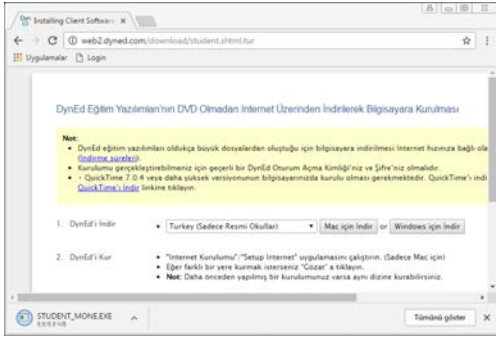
Installing Client Softwa ×

web2.dyned.com/download/student.shtml.tur

Uygulamalar Login

DynEd Eğitim Yazılımları'nın DVD Olmadan Internet Üzerinden İndirilerek Bilgisayara Kurulması

Not:
• DynEd eğitim yazılımları oldukça büyük dosyalardan oluştuğu için bilgisayara indirilmesi Internet hızınıza bağlı ola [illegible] (İndirme süreleri).
• Kurulumu gerçekleştirebilmeniz için geçerli bir DynEd Oturum Açma Kimliği'niz ve Şifre'niz olmalıdır.
• QuickTime 7.0.4 veya daha yüksek versiyonunun bilgisayarınızda kurulu olması gerekmektedir. QuickTime'ı indi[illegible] QuickTime'ı İndir linkine tıklayın.

1. DynEd'i İndir • Turkey (Sadece Resmi Okullar) Mac için İndir or Windows için İndir

2. DynEd'i Kur • "Internet Kurulumu"/"Setup Internet" uygulamasını çalıştırın. (Sadece Mac için)
• Eğer farklı bir yere kurmak isterseniz "Gözat" a tıklayın.
• Not: Daha önceden yapılmış bir kurulumunuz varsa aynı dizine kurabilirsiniz.

STUDENT_MONE.EXE
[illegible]

Tümünü göster ×